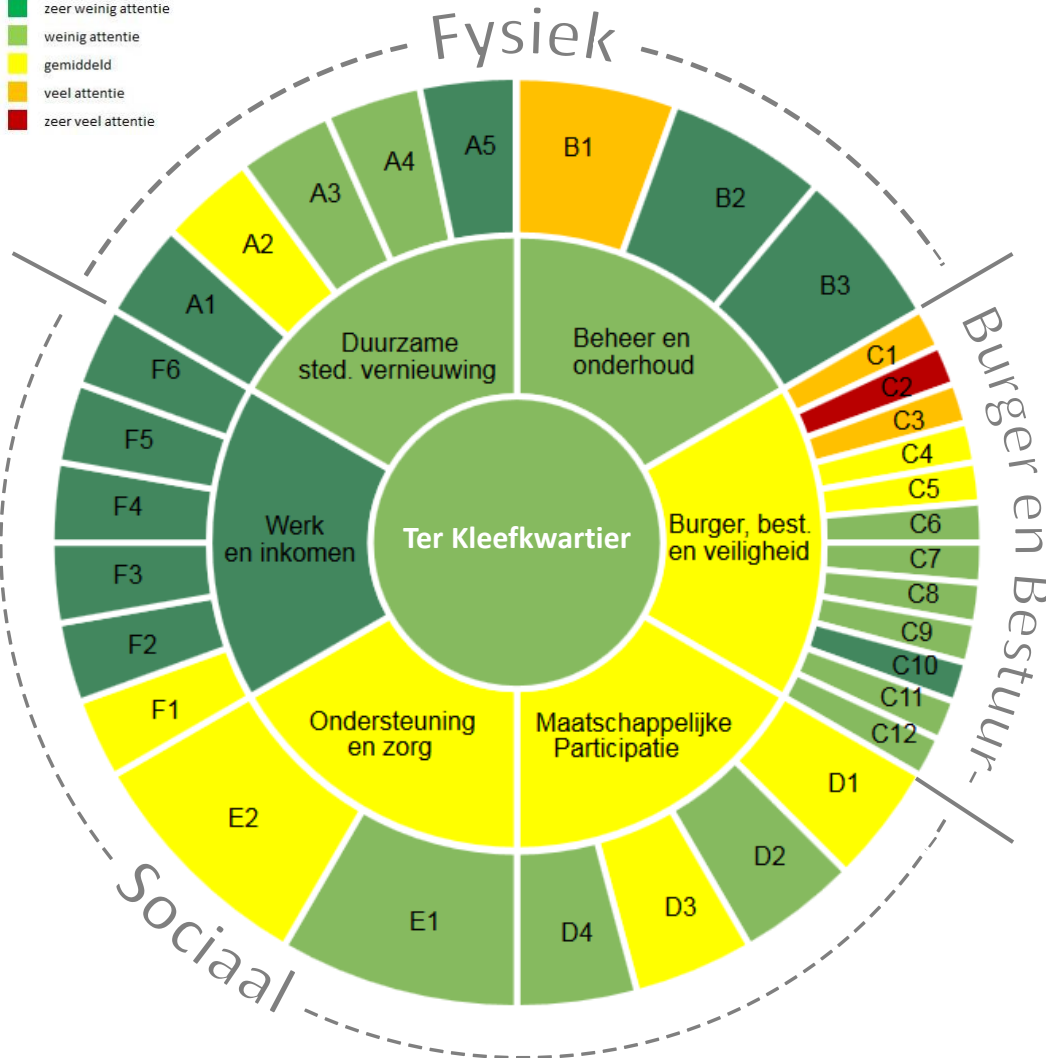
zeer weinig attentie
weinig attentie
gemiddeld
veel attentie
zeer veel attentie

Fysiek

Burger en Bestuur

Sociaal

Ter Kleefkwartier

Duurzame sted. vernieuwing

Beheer en onderhoud

Burger, best. en veiligheid

Maatschappelijke Participatie

Ondersteuning en zorg

Werk en inkomen

A1
A2
A3
A4
A5
B1
B2
B3
C1
C2
C3
C4
C5
C6
C7
C8
C9
C10
C11
C12
D1
D2
D3
D4
E1
E2
F1
F2
F3
F4
F5
F6